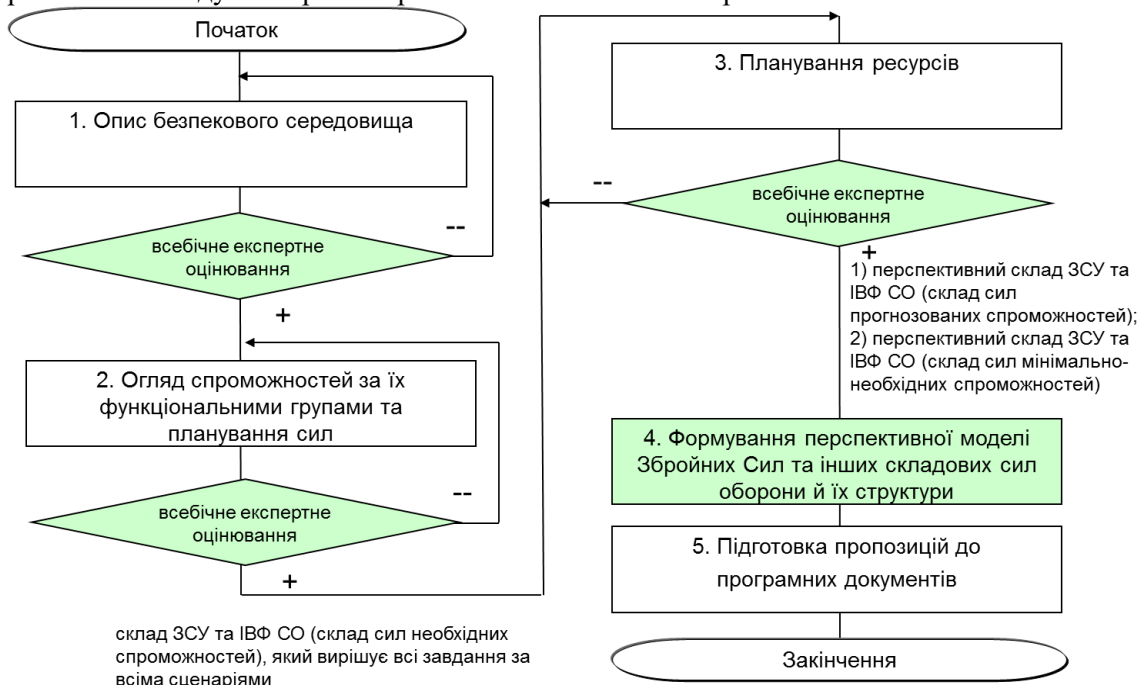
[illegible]

Початок

1. Опис безпекового середовища

--

всебічне експертне оцінювання

+

2. Огляд спроможностей за їх функціональними групами та планування сил

--

всебічне експертне оцінювання

+

склад ЗСУ та ІВФ СО (склад сил необхідних спроможностей), який вирішує всі завдання за всіма сценаріями

3. Планування ресурсів

--

всебічне експертне оцінювання

+

1) перспективний склад ЗСУ та ІВФ СО (склад сил прогнозованих спроможностей);
2) перспективний склад ЗСУ та ІВФ СО (склад сил мінімально-необхідних спроможностей)

4. Формування перспективної моделі Збройних Сил та інших складових сил оборони й їх структури

5. Підготовка пропозицій до програмних документів

Закінчення